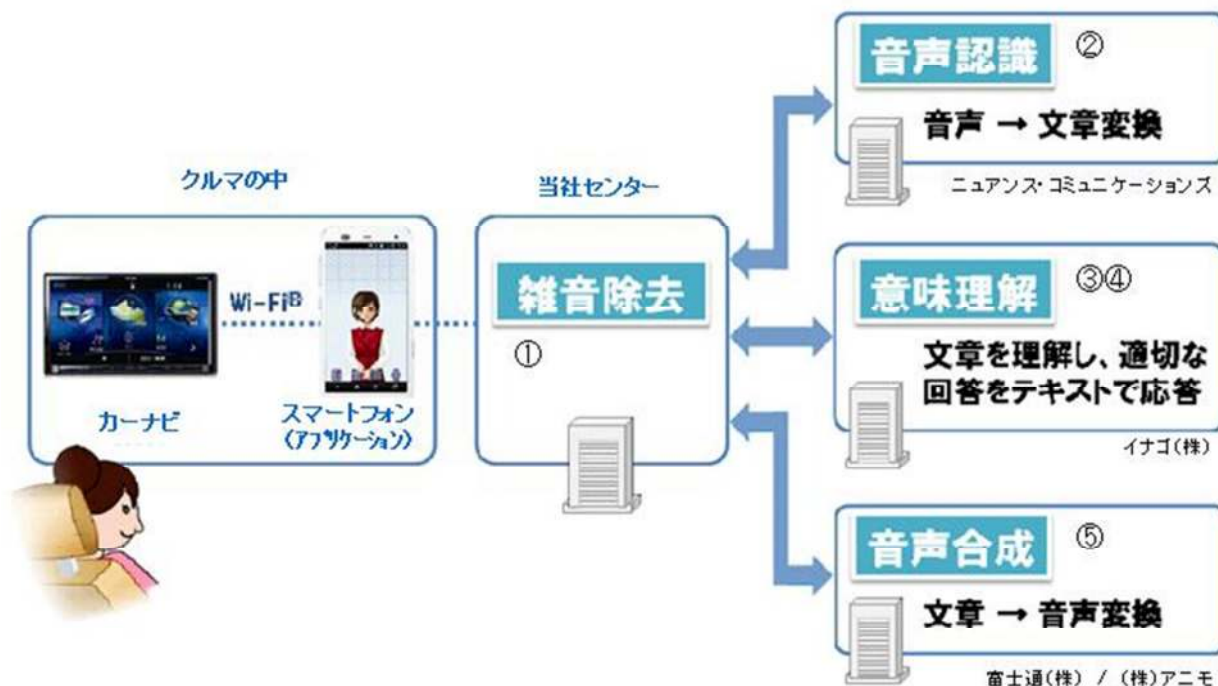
クルマの中

Wi-Fi®

カーナビ

スマートフォン（アプリケーション）

当社センター

雑音除去

①

音声認識 ②

音声 → 文章変換

ニュアンス・コミュニケーションズ

意味理解 ③④

文章を理解し、適切な回答をテキストで応答

イナゴ(株)

音声合成 ⑤

文章 → 音声変換

富士通(株) / (株)アニモ